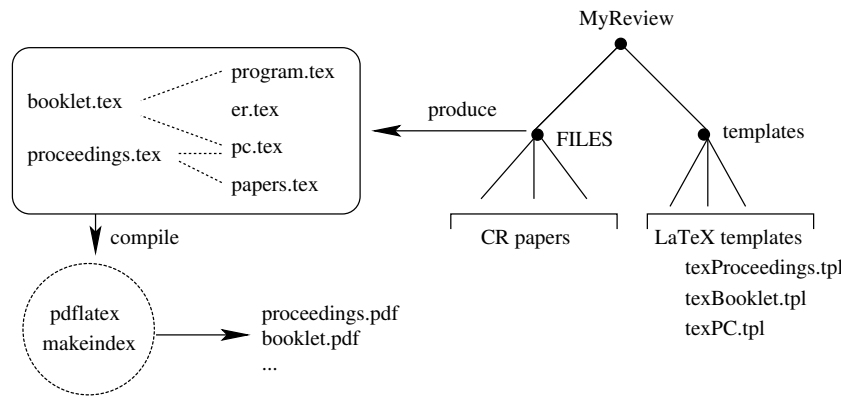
MyReview

booklet.tex
proceedings.tex

program.tex
er.tex
pc.tex
papers.tex

produce

FILES

templates

CR papers

LaTeX templates
texProceedings.tpl
texBooklet.tpl
texPC.tpl

compile

pdflatex
makeindex

proceedings.pdf
booklet.pdf
...